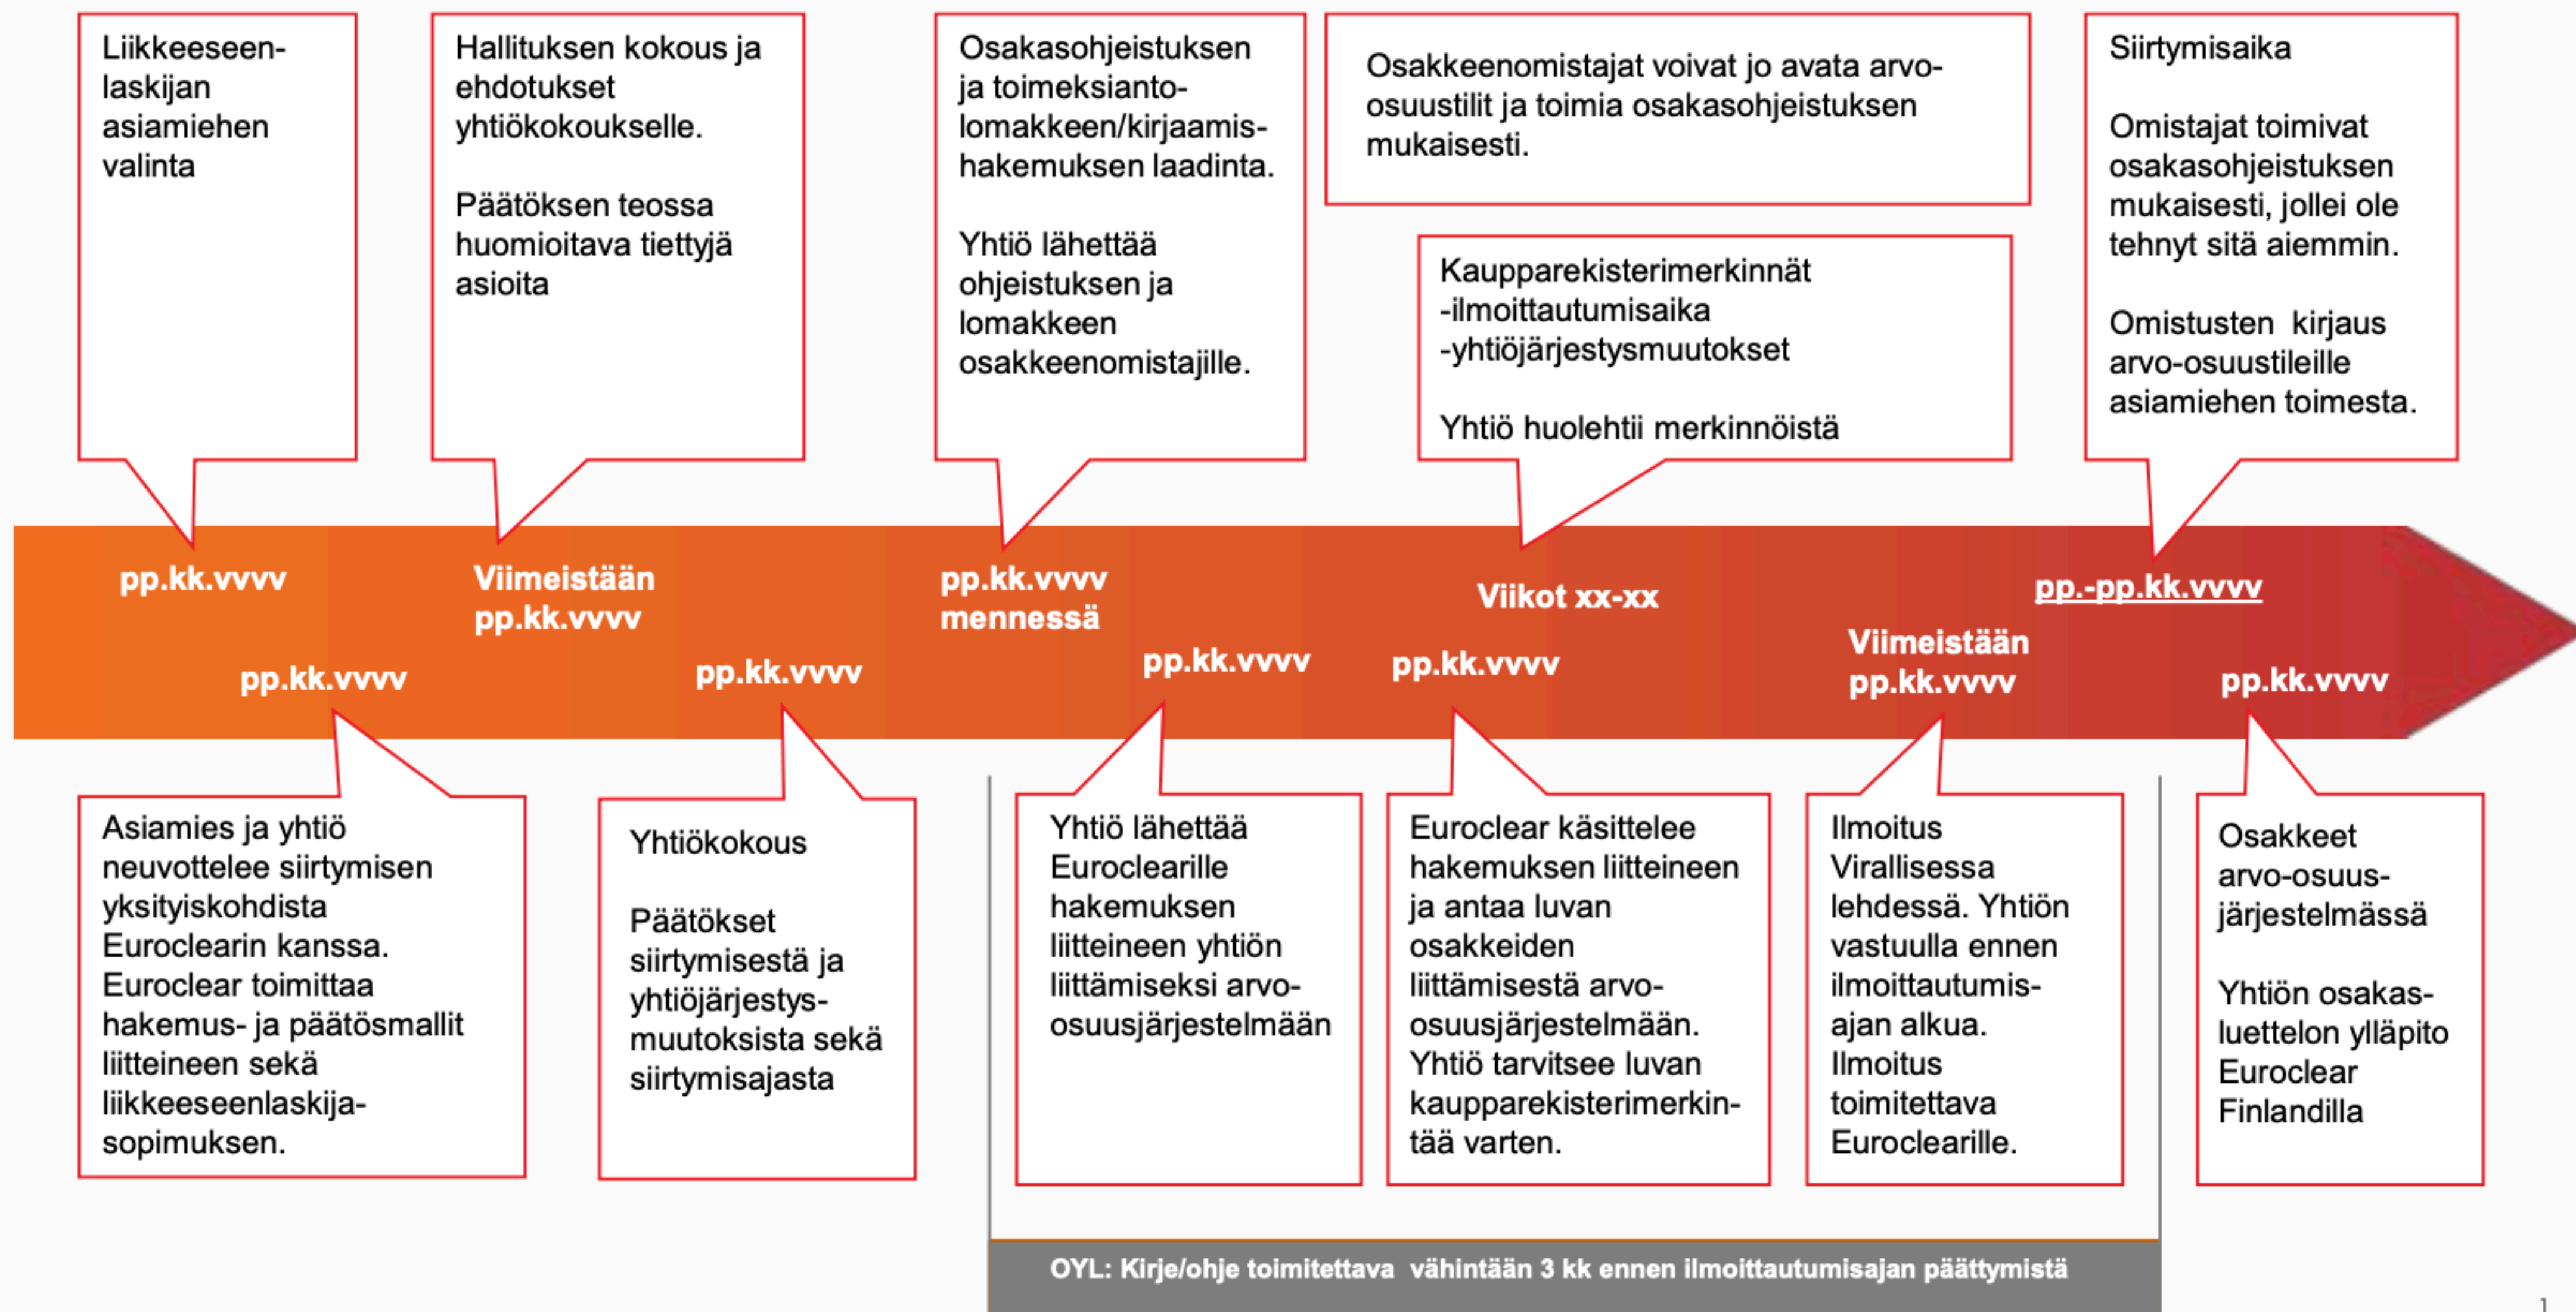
Liikkeeseenlaskijan asiamiehen valinta

Hallituksen kokous ja ehdotukset yhtiökokoukselle.

Päätöksen teossa huomioitava tiettyjä asioita

Osakasohjeistuksen ja toimeksiantolomakkeen/kirjaamishakemuksen laadinta.

Yhtiö lähettää ohjeistuksen ja lomakkeen osakkeenomistajille.

Osakkeenomistajat voivat jo avata arvo-osuustilit ja toimia osakasohjeistuksen mukaisesti.

Kaupparekisterimerkinnät
-ilmoittautumisaika
-yhtiöjärjestysmuutokset

Yhtiö huolehtii merkinnöistä

Siirtymisaika

Omistajat toimivat osakasohjeistuksen mukaisesti, jollei ole tehnyt sitä aiemmin.

Omistusten kirjaus arvo-osuustileille asiamiehen toimesta.

pp.kk.vvvv

Viimeistään pp.kk.vvvv

pp.kk.vvvv mennessä

Viikot xx-xx

pp.-pp.kk.vvvv

pp.kk.vvvv

pp.kk.vvvv

pp.kk.vvvv

pp.kk.vvvv

Viimeistään pp.kk.vvvv

pp.kk.vvvv

Asiamies ja yhtiö neuvottelee siirtymisen yksityiskohdista Euroclearin kanssa. Euroclear toimittaa hakemus- ja päätösmallit liitteineen sekä liikkeeseenlaskijasopimuksen.

Yhtiökokous

Päätökset siirtymisestä ja yhtiöjärjestysmuutoksista sekä siirtymisajasta

Yhtiö lähettää Euroclearille hakemuksen liitteineen yhtiön liittämiseksi arvo-osuusjärjestelmään

Euroclear käsittelee hakemuksen liitteineen ja antaa luvan osakkeiden liittämisestä arvo-osuusjärjestelmään. Yhtiö tarvitsee luvan kaupparekisterimerkintää varten.

Ilmoitus Virallisessa lehdessä. Yhtiön vastuulla ennen ilmoittautumisajan alkua. Ilmoitus toimitettava Euroclearille.

Osakkeet arvo-osuusjärjestelmässä

Yhtiön osakasluettelon ylläpito Euroclear Finlandilla

OYL: Kirje/ohje toimitettava vähintään 3 kk ennen ilmoittautumisajan päättymistä